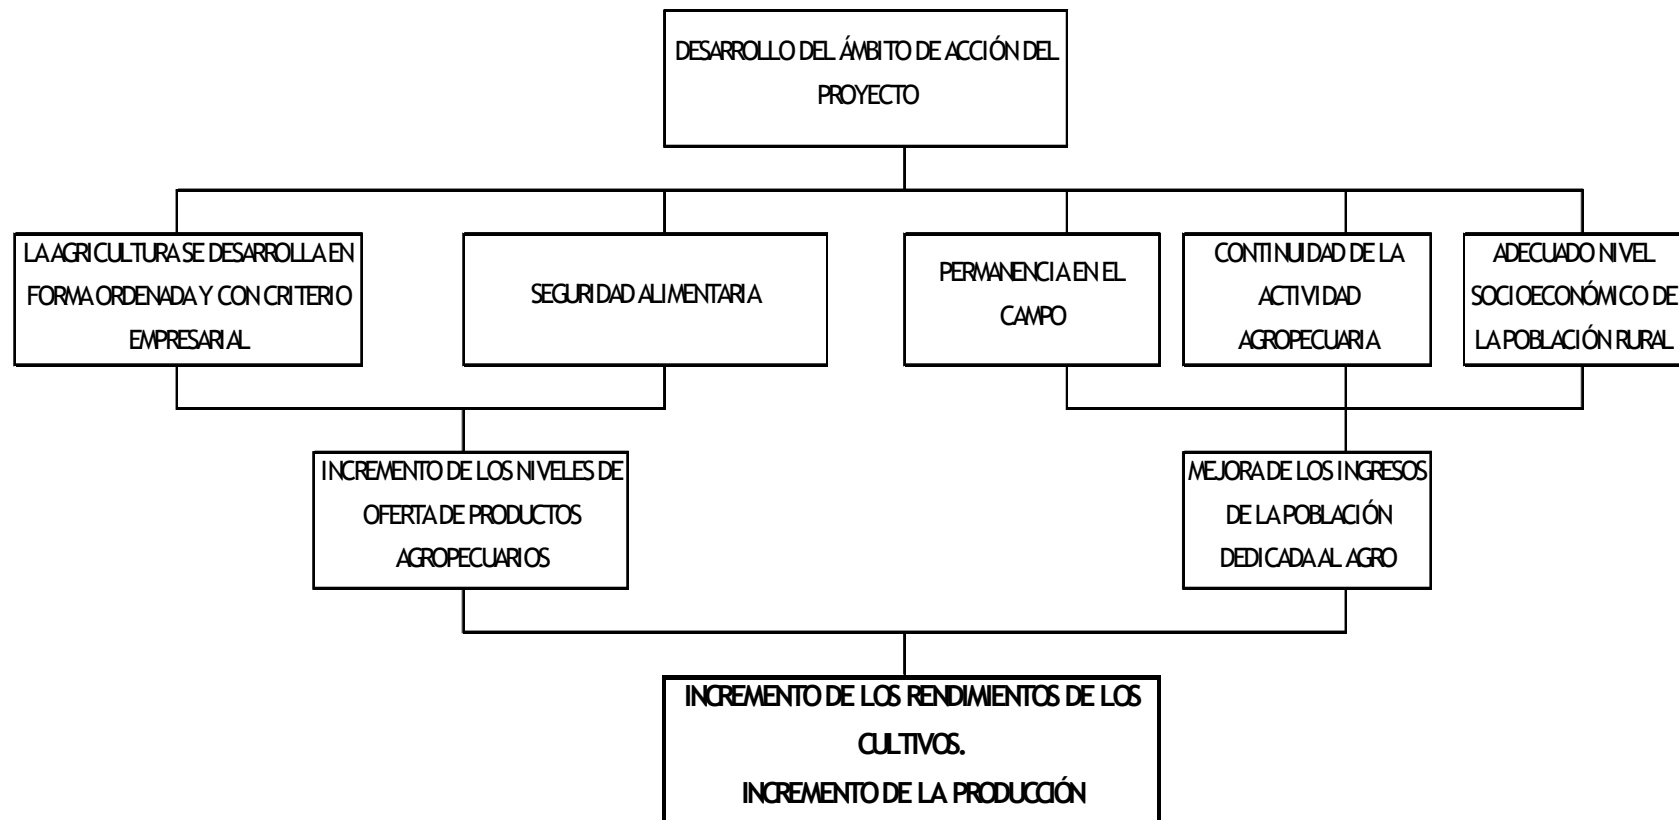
DESARROLLO DEL ÁMBITO DE ACCIÓN DEL PROYECTO

LA AGRICULTURA SE DESARROLLA EN FORMA ORDENADA Y CON CRITERIO EMPRESARIAL

SEGURIDAD ALIMENTARIA

PERMANENCIA EN EL CAMPO

CONTINUIDAD DE LA ACTIVIDAD AGROPECUARIA

ADECUADO NIVEL SOCIOECONÓMICO DE LA POBLACIÓN RURAL

INCREMENTO DE LOS NIVELES DE OFERTA DE PRODUCTOS AGROPECUARIOS

MEJORA DE LOS INGRESOS DE LA POBLACIÓN DEDICADA AL AGRO

INCREMENTO DE LOS RENDIMIENTOS DE LOS CULTIVOS.
INCREMENTO DE LA PRODUCCIÓN